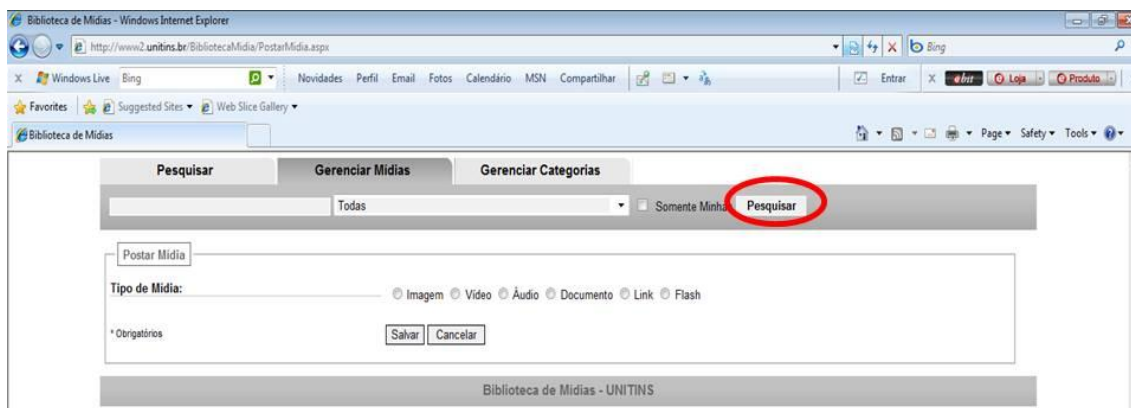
Biblioteca de Mídias - Windows Internet Explorer

http://www2.unitins.br/BibliotecaMidia/PostarMidia.aspx

Bing

Windows Live Bing Novidades Perfil Email Fotos Calendário MSN Compartilhar Entrar ebit Loja Produto

Favorites Suggested Sites Web Slice Gallery

Biblioteca de Mídias

Page Safety Tools

Pesquisar | Gerenciar Mídias | Gerenciar Categorias

Todas Somente Minhas Pesquisar

Postar Mídia

Tipo de Mídia: Imagem Vídeo Áudio Documento Link Flash

* Obrigatórios Salvar Cancelar

Biblioteca de Mídias - UNITINS